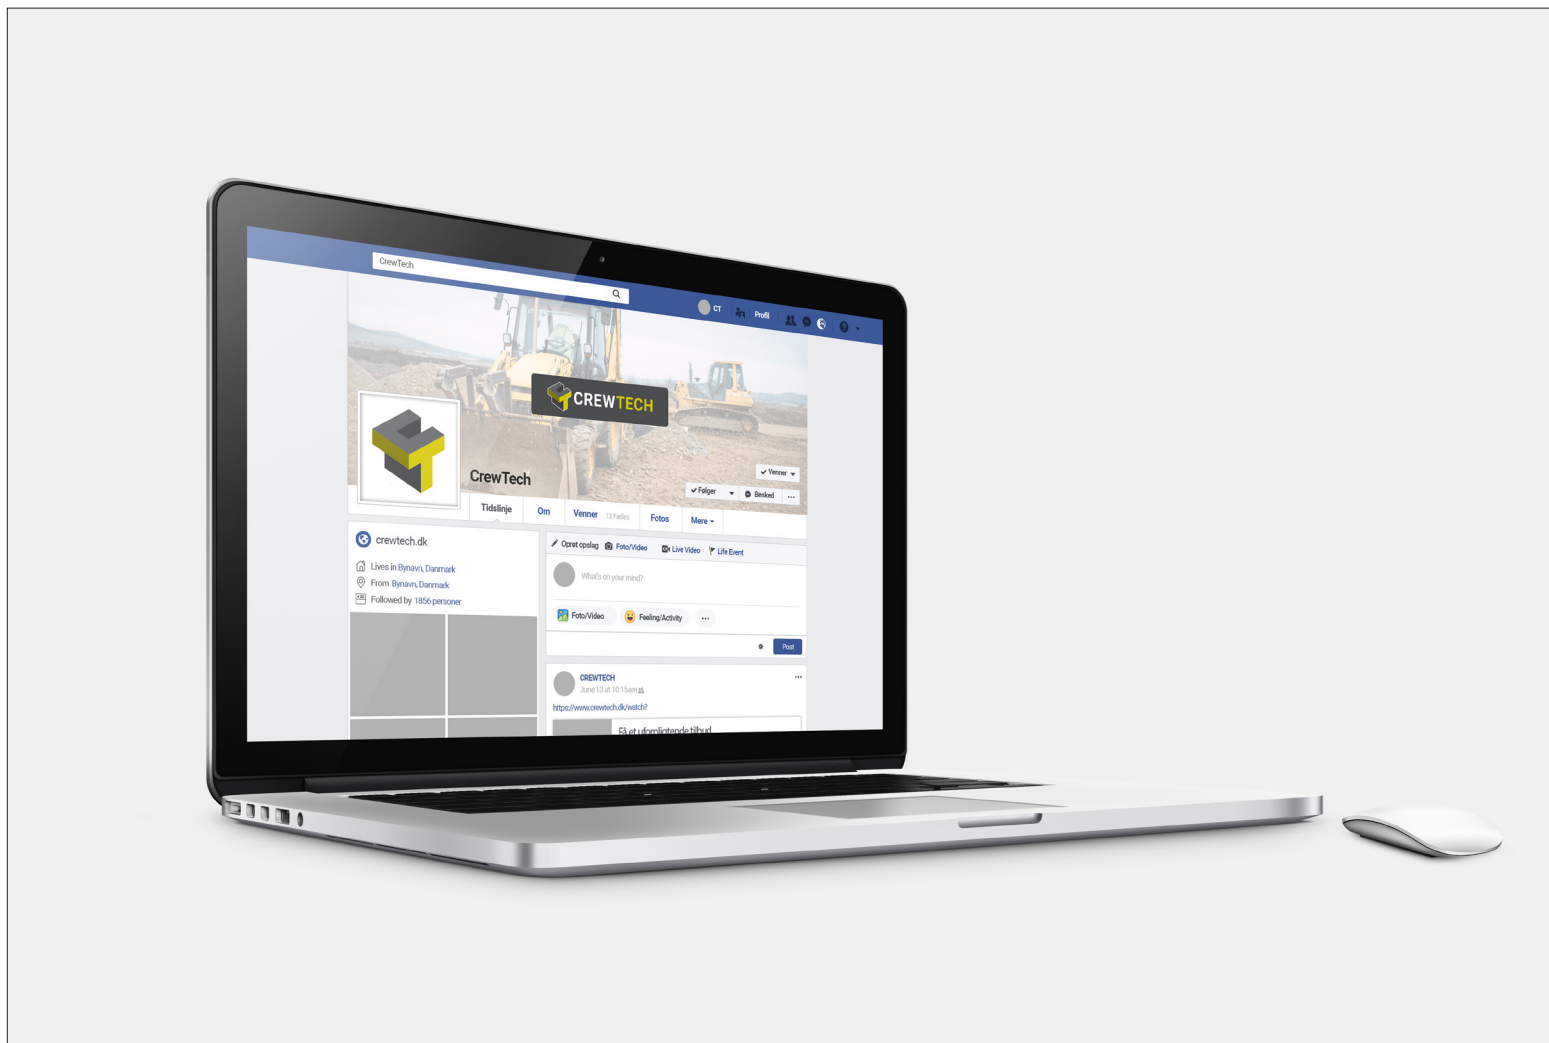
CrewTech

CT Profil

CREWTECH

CrewTech

✔ Venner
✔ Følger
Besked
...

Tidslinje
Om
Venner 12 Fælles
Fotos
Mere

crewtech.dk
Lives in Bynavn, Danmark
From Bynavn, Danmark
Followed by 1856 personer

Opret opslag
Foto/Video
Live Video
Life Event

What's on your mind?

Foto/Video
Feeling/Activity
...

Post

CREWTECH
June 13 at 10:15am
https://www.crewtech.dk/watch?
Få et uforpligtende tilbud